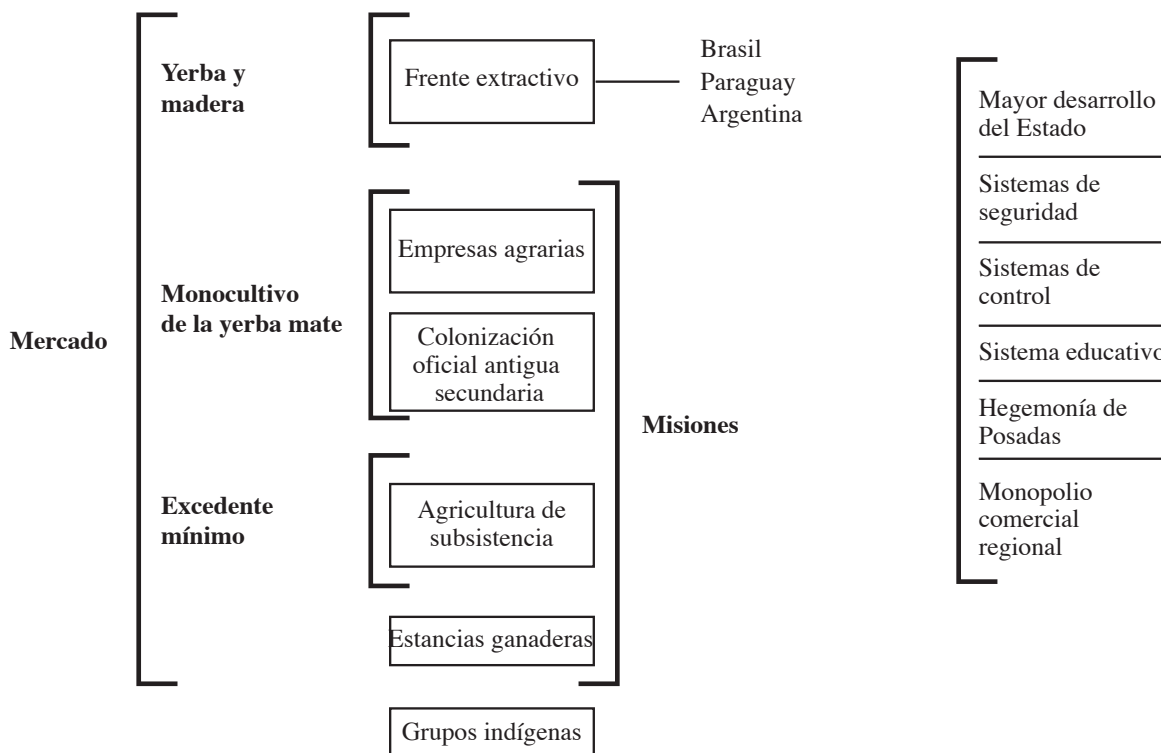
Mercado

Yerba y madera

Frente extractivo

Brasil
Paraguay
Argentina

Monocultivo de la yerba mate

Empresas agrarias

Colonización oficial antigua secundaria

Excedente mínimo

Agricultura de subsistencia

Estancias ganaderas

Misiones

Grupos indígenas

Mayor desarrollo del Estado

Sistemas de seguridad

Sistemas de control

Sistema educativo

Hegemonía de Posadas

Monopolio comercial regional